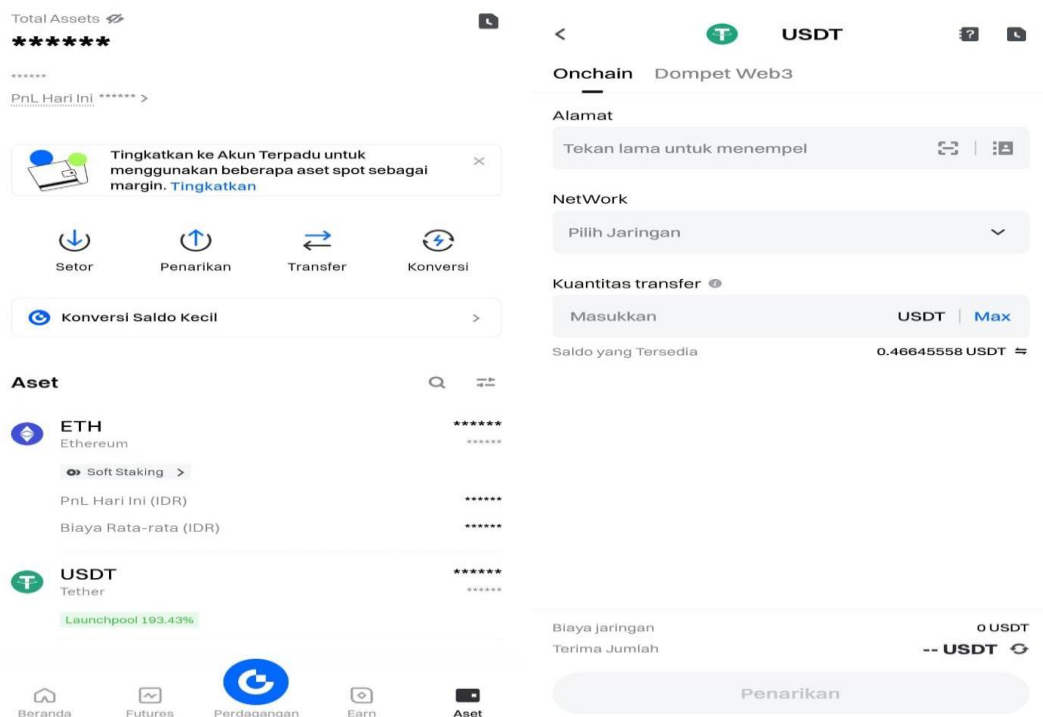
Total Assets
******
******
PnL Hari Ini ****** >

Tingkatkan ke Akun Terpadu untuk menggunakan beberapa aset spot sebagai margin. Tingkatkan

Setor
Penarikan
Transfer
Konversi

Konversi Saldo Kecil >

Aset

ETH
Ethereum
******
******
Soft Staking >
PnL Hari Ini (IDR) ******
Biaya Rata-rata (IDR) ******

USDT
Tether
******
******
Launchpool 193.43%

Beranda
Futures
Perdagangan
Earn
Aset

<
USDT

Onchain Dompet Web3

Alamat
Tekan lama untuk menempel

NetWork
Pilih Jaringan

Kuantitas transfer
Masukkan USDT | Max
Saldo yang Tersedia 0.46645558 USDT

Biaya jaringan 0 USDT
Terima Jumlah -- USDT

Penarikan